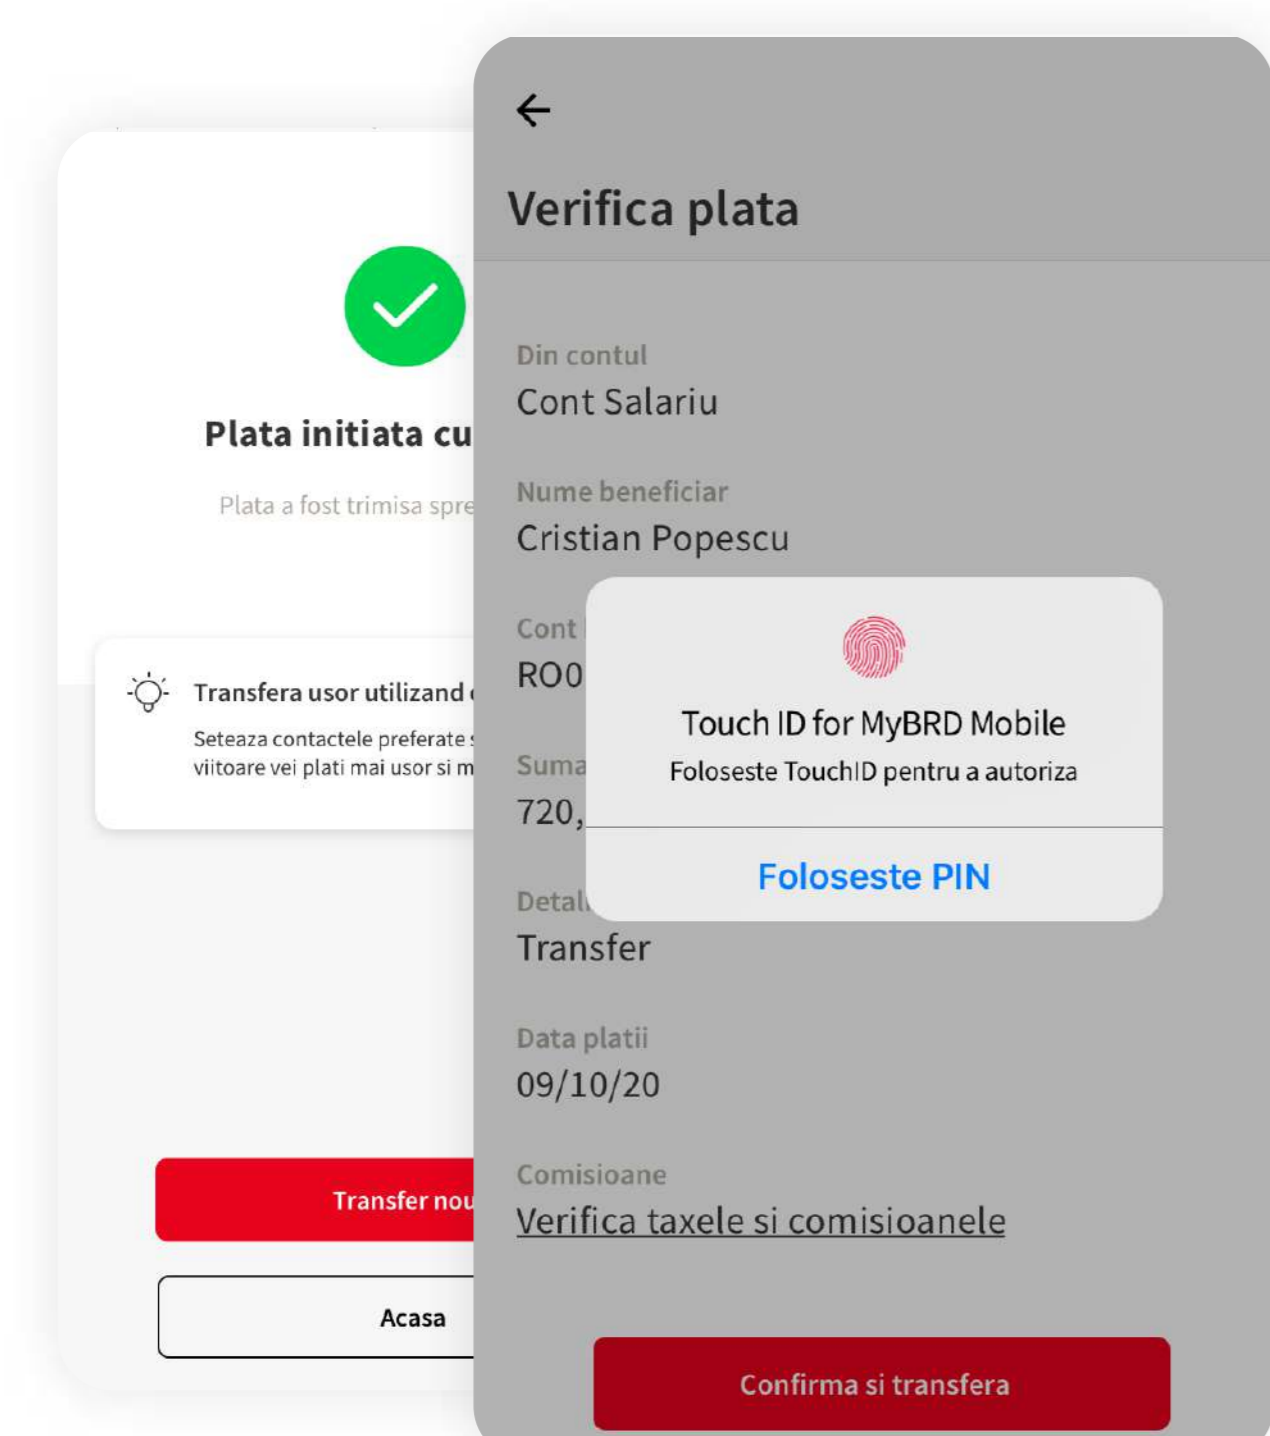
Plata initiata cu

Plata a fost trimisa spre

Transfera usor utilizand

Seteaza contactele preferate viitoare vei plati mai usor si m

Transfer nou

Acasa

Verifica plata

Din contul
Cont Salariu

Nume beneficiar
Cristian Popescu

Cont
RO0

Suma
720,

Detal
Transfer

Data platii
09/10/20

Comisioane
Verifica taxele si comisioanele

Touch ID for MyBRD Mobile
Foloseste TouchID pentru a autoriza

Foloseste PIN

Confirma si transfera